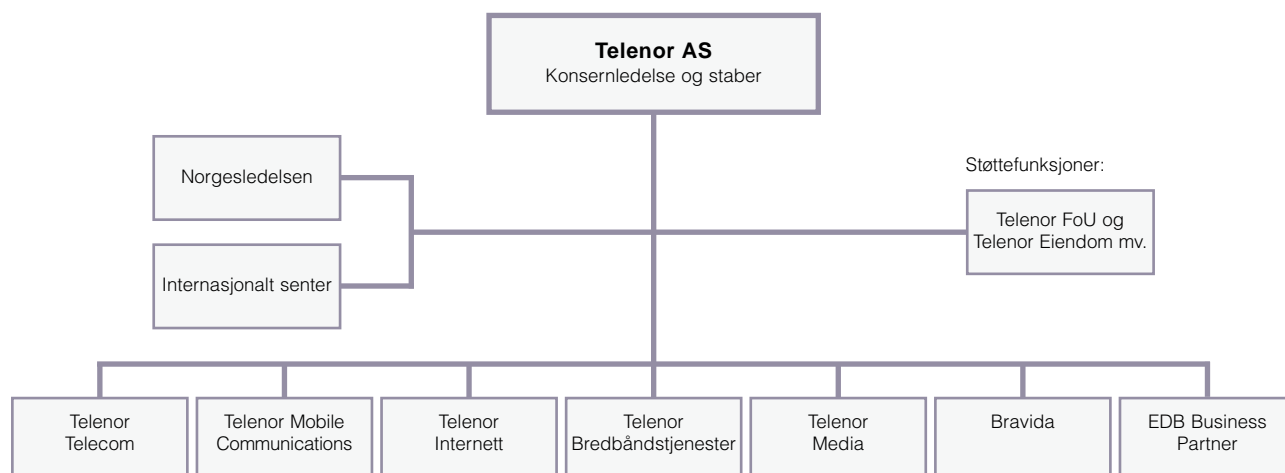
**Telenor AS**
Konsernledelse og staber

Norgesledelsen

Internasjonalt senter

Støttefunksjoner:

Telenor FoU og Telenor Eiendom mv.

Telenor Telecom

Telenor Mobile Communications

Telenor Internett

Telenor Bredbåndstjenester

Telenor Media

Bravida

EDB Business Partner